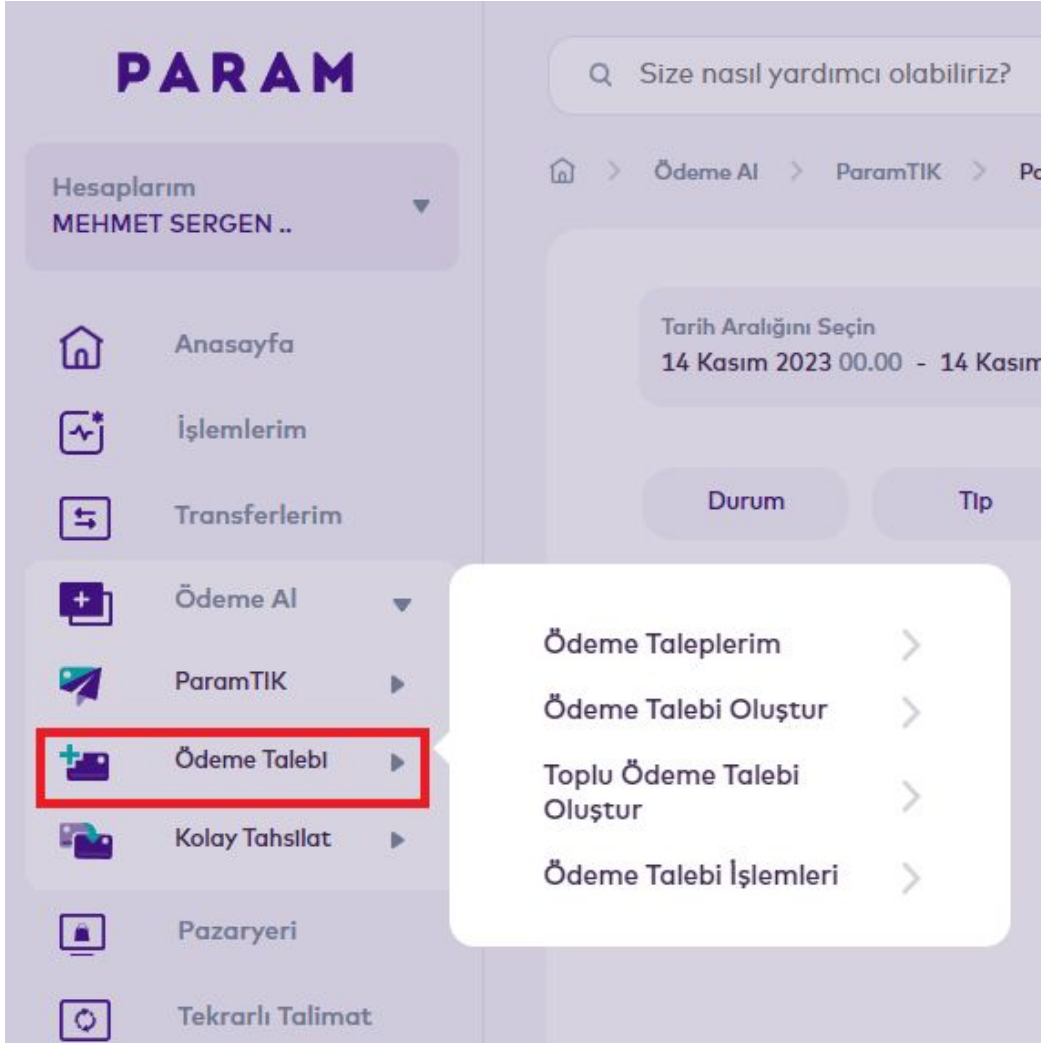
PARAM

Size nasıl yardımcı olabiliriz?

Hesaplarım
MEHMET SERGEN ..

Ödeme Al > ParamTIK > Pa

Anasayfa

İşlemlerim

Transferlerim

Ödeme Al

ParamTIK

Ödeme Talebi

Kolay Tahsilat

Pazaryeri

Tekrarlı Talimat

Tarih Aralığını Seçin
14 Kasım 2023 00.00 - 14 Kasım

Durum

Tip

Ödeme Taleplerim

Ödeme Talebi Oluştur

Toplu Ödeme Talebi Oluştur

Ödeme Talebi İşlemleri